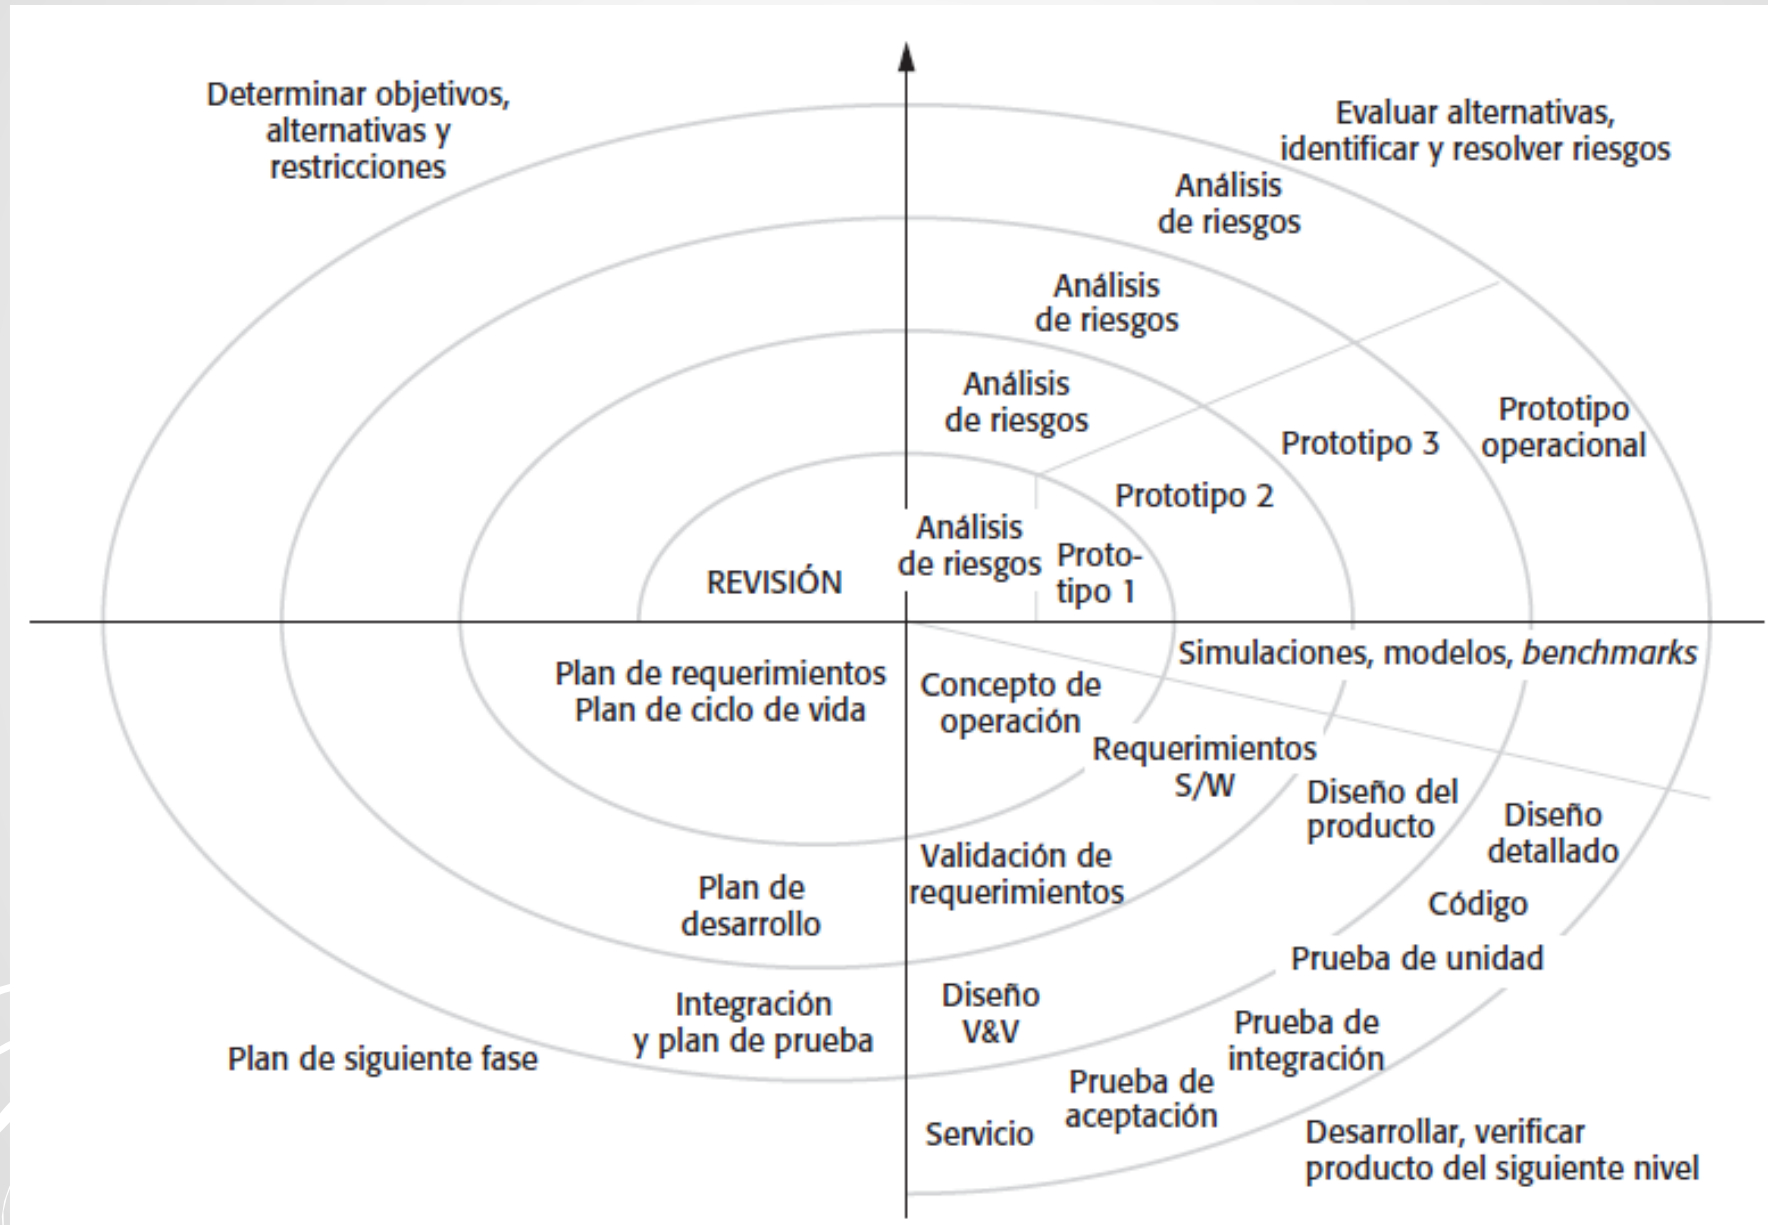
Determinar objetivos, alternativas y restricciones

Evaluar alternativas, identificar y resolver riesgos

Análisis de riesgos

Análisis de riesgos

Análisis de riesgos

Prototipo 3

Prototipo operacional

Prototipo 2

Análisis de riesgos

Prototipo 1

REVISIÓN

Simulaciones, modelos, *benchmarks*

Plan de requerimientos
Plan de ciclo de vida

Concepto de operación

Requerimientos S/W

Diseño del producto

Diseño detallado

Plan de desarrollo

Validación de requerimientos

Código

Prueba de unidad

Integración y plan de prueba

Diseño V&V

Prueba de integración

Plan de siguiente fase

Prueba de aceptación

Servicio

Desarrollar, verificar producto del siguiente nivel